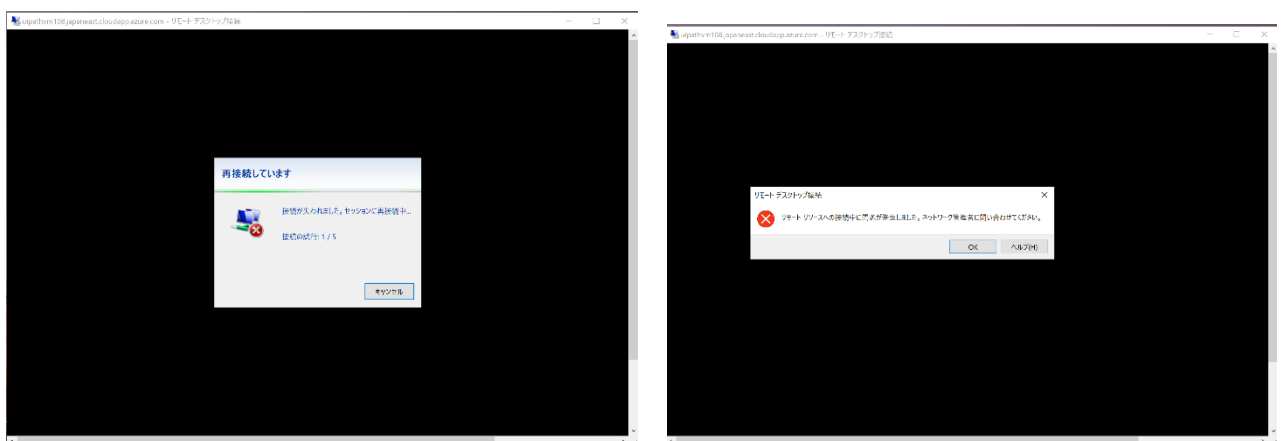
uipathvm108.japaneast.cloudapp.azure.com - リモート デスクトップ接続

再接続しています

接続が失われました。セッションに再接続中...

接続の試行: 1 / 5

キャンセル

uipathvm108.japaneast.cloudapp.azure.com - リモート デスクトップ接続

リモート デスクトップ接続

リモート リソースへの接続中に問題が発生しました。ネットワーク管理者に問い合わせてください。

OK

ヘルプ(H)